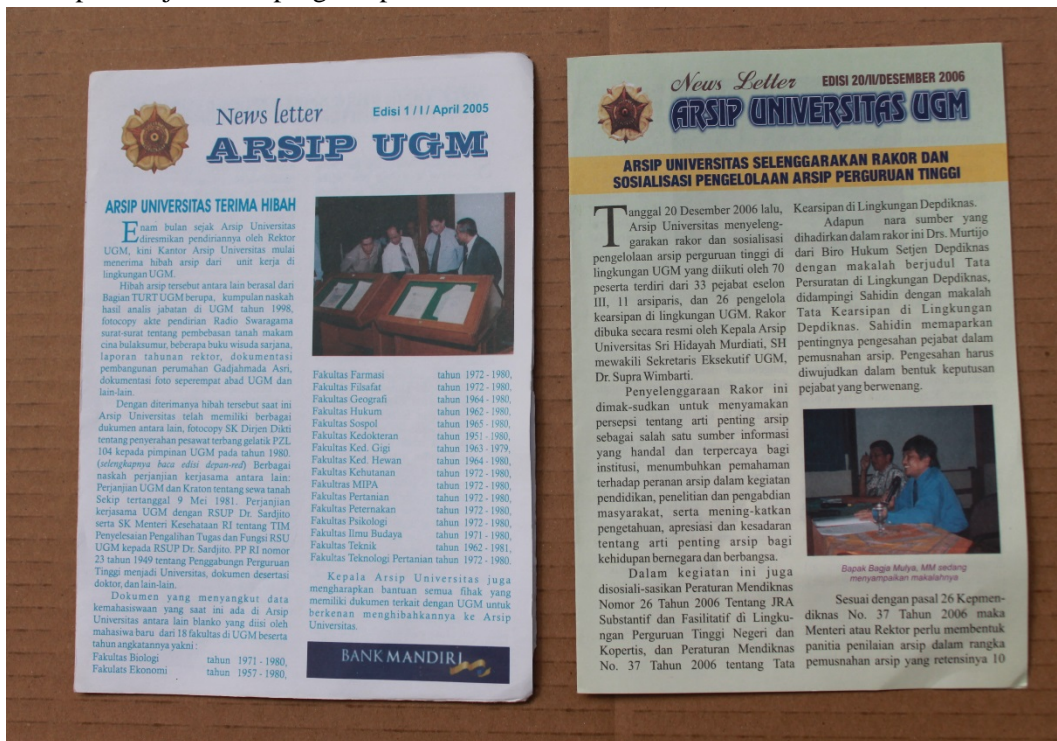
News letter
Edisi 1 / I / April 2005
ARSIP UGM

ARSIP UNIVERSITAS TERIMA HIBAH

Enam bulan sejak Arsip Universitas diresmikan pendiriannya oleh Rektor UGM, kini Kantor Arsip Universitas mulai menerima hibah arsip dari unit kerja di lingkungan UGM.

Hibah arsip tersebut antara lain berasal dari Bagian TURT UGM berupa, kumpulan naskah hasil analis jabatan di UGM tahun 1998, fotocopy akte pendirian Radio Swaragama surat-surat tentang pembebasan tanah makam cina bulaksumur, beberapa buku wisuda sarjana, laporan tahunan rektor, dokumentasi pembangunan perumahan Gadjahmada Asri, dokumentasi foto seperempat abad UGM dan lain-lain.

Dengan diterimanya hibah tersebut saat ini Arsip Universitas telah memiliki berbagai dukumen antara lain, fotocopy SK Dirjen Dikti tentang penyerahan pesawat terbang gelatik PZL 104 kepada pimpinan UGM pada tahun 1980. (selengkapnya baca edisi depan-red) Berbagai naskah perjanjian kerjasama antara lain: Perjanjian UGM dan Kraton tentang sewa tanah Sekip tertanggal 9 Mei 1981. Perjanjian kerjasama UGM dengan RSUP Dr. Sardjito serta SK Menteri Kesehataan RI tentang TIM Penyelesaian Pengalihan Tugas dan Fungsi RSU UGM kepada RSUP Dr. Sardjito. PP RI nomor 23 tahun 1949 tentang Penggabungn Perguruan Tinggi menjadi Universitas, dokumen desertasi doktor, dan lain-lain.

Dokumen yang menyangkut data kemahasiswaan yang saat ini ada di Arsip Universitas antara lain blanko yang diisi oleh mahasiwa baru dari 18 fakultas di UGM beserta tahun angkatannya yakni :

| | |
|---|---|
| Fakultas Biologi | tahun 1971 - 1980, |
| Fakulats Ekonomi | tahun 1957 - 1980, |
| Fakultas Farmasi | tahun 1972 - 1980, |
| Fakultas Filsafat | tahun 1972 - 1980, |
| Fakultas Geografi | tahun 1964 - 1980, |
| Fakultas Hukum | tahun 1962 - 1980, |
| Fakultas Sospol | tahun 1965 - 1980, |
| Fakultas Kedokteran | tahun 1951 - 1980, |
| Fakultas Ked. Gigi | tahun 1963 - 1979, |
| Fakultas Ked. Hewan | tahun 1964 - 1980, |
| Fakultas Kehutanan | tahun 1972 - 1980, |
| Fakultras MIPA | tahun 1972 - 1980, |
| Fakultas Pertanian | tahun 1972 - 1980, |
| Fakultas Peternakan | tahun 1972 - 1980, |
| Fakultas Psikologi | tahun 1972 - 1980, |
| Fakultas Ilmu Budaya | tahun 1971 - 1980, |
| Fakultas Teknik | tahun 1962 - 1981, |
| Fakultas Teknologi Pertanian | tahun 1972 - 1980. |

Kepala Arsip Universitas juga mengharapkan bantuan semua fihak yang memiliki dukumen terkait dengan UGM untuk berkenan menghibahkannya ke Arsip Universitas.

BANK MANDIRI

News Letter
EDISI 20/II/DESEMBER 2006
ARSIP UNIVERSITAS UGM

ARSIP UNIVERSITAS SELENGGARAKAN RAKOR DAN SOSIALISASI PENGELOLAAN ARSIP PERGURUAN TINGGI

Tanggal 20 Desember 2006 lalu, Arsip Universitas menyelenggarakan rakor dan sosialisasi pengelolaan arsip perguruan tinggi di lingkungan UGM yang diikuti oleh 70 peserta terdiri dari 33 pejabat eselon III, 11 arsiparis, dan 26 pengelola kearsipan di lingkungan UGM. Rakor dibuka secara resmi oleh Kepala Arsip Universitas Sri Hidayah Murdiati, SH mewakili Sekretaris Eksekutif UGM, Dr. Supra Wimbarti.

Penyelenggaraan Rakor ini dimak-sudkan untuk menyamakan persepsi tentang arti penting arsip sebagai salah satu sumber informasi yang handal dan terpercaya bagi institusi, menumbuhkan pemahaman terhadap peranan arsip dalam kegiatan pendidikan, penelitian dan pengabdian masyarakat, serta mening-katkan pengetahuan, apresiasi dan kesadaran tentang arti penting arsip bagi kehidupan bernegara dan berbangsa.

Dalam kegiatan ini juga disosiali-sasikan Peraturan Mendiknas Nomor 26 Tahun 2006 Tentang JRA Substantif dan Fasilitatif di Lingkungan Perguruan Tinggi Negeri dan Kopertis, dan Peraturan Mendiknas No. 37 Tahun 2006 tentang Tata Kearsipan di Lingkungan Depdiknas.

Adapun nara sumber yang dihadirkan dalam rakor ini Drs. Murtijo dari Biro Hukum Setjen Depdiknas dengan makalah berjudul Tata Persuratan di Lingkungan Depdiknas, didampingi Sahidin dengan makalah Tata Kearsipan di Lingkungan Depdiknas. Sahidin memaparkan pentingnya pengesahan pejabat dalam pemusnahan arsip. Pengesahan harus diwujudkan dalam bentuk keputusan pejabat yang berwenang.

Bapak Bagia Mulya, MM sedang menyampaikan makalahnya

Sesuai dengan pasal 26 Kepmendiknas No. 37 Tahun 2006 maka Menteri atau Rektor perlu membentuk panitia penilaian arsip dalam rangka pemusnahan arsip yang retensinya 10